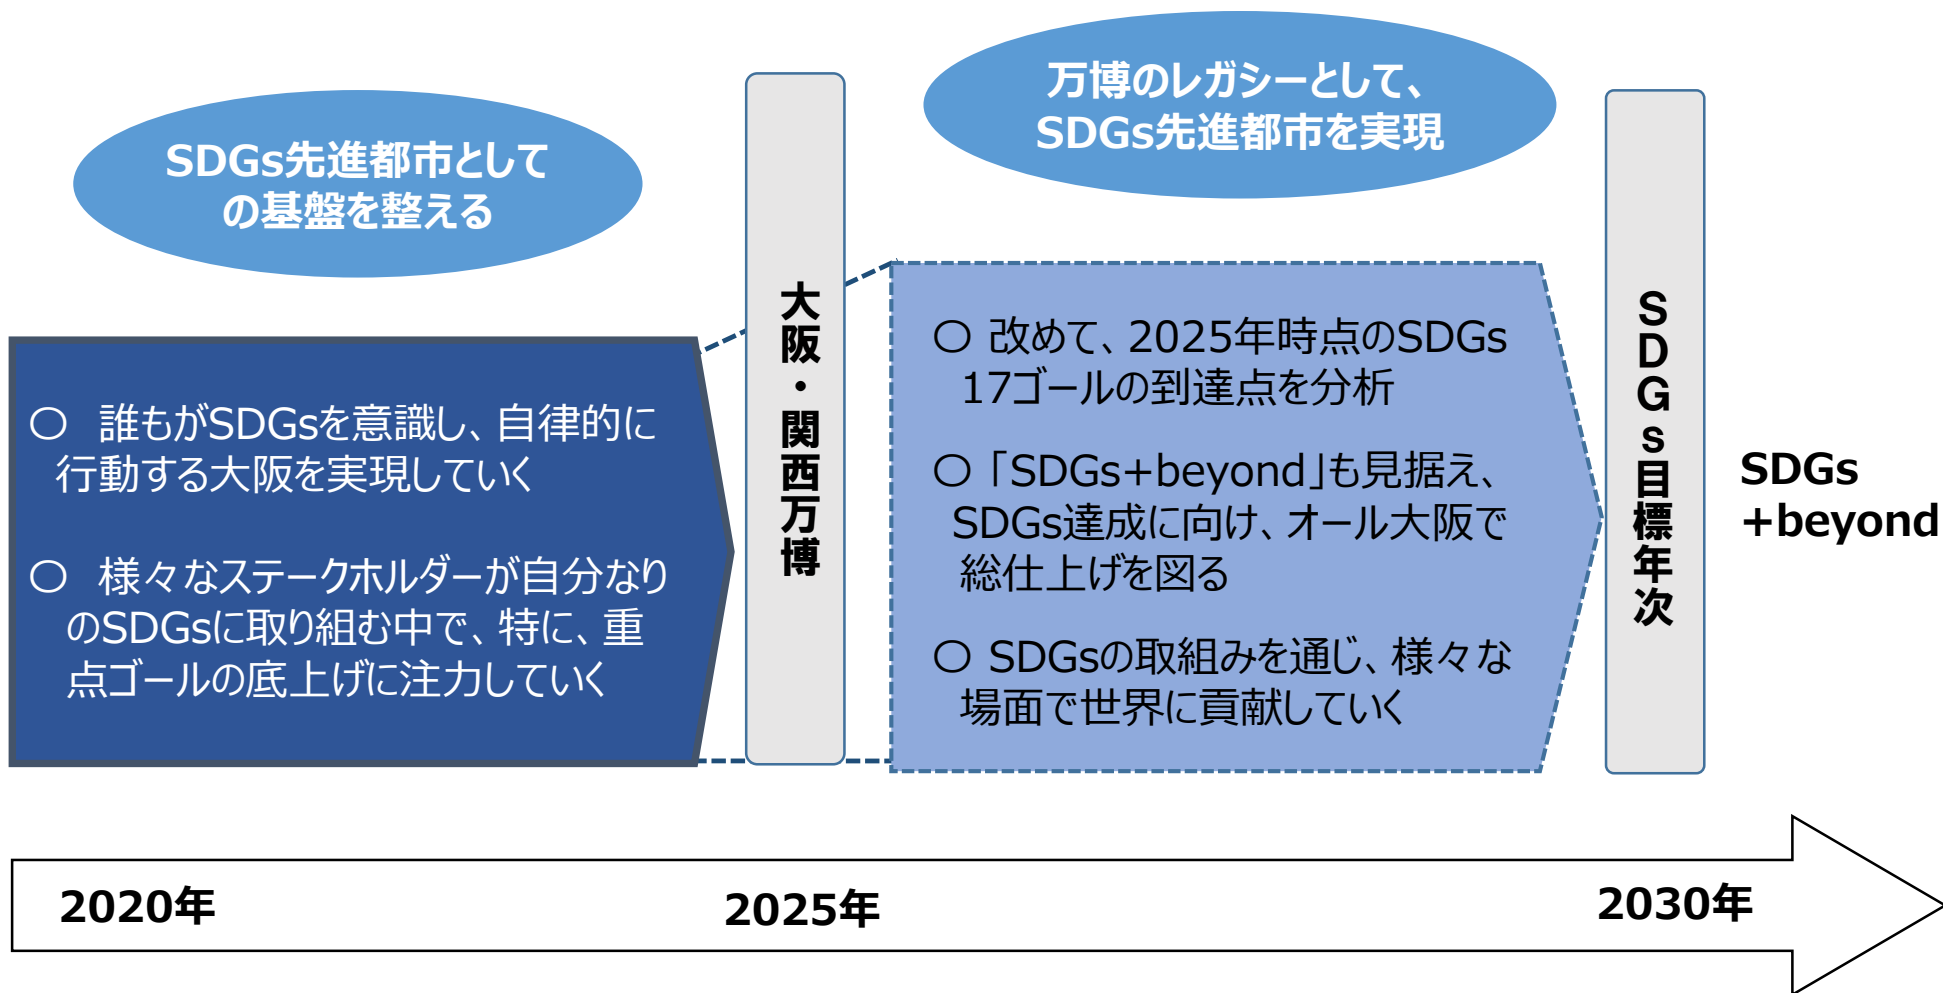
SDGs先進都市としての基盤を整える

大阪・関西万博

万博のレガシーとして、SDGs先進都市を実現

SDGs目標年次

○ 誰もがSDGsを意識し、自律的に行動する大阪を実現していく

○ 様々なステークホルダーが自分なりのSDGsに取り組む中で、特に、重点ゴールの底上げに注力していく

○ 改めて、2025年時点のSDGs 17ゴールの到達点を分析

○「SDGs+beyond」も見据え、SDGs達成に向け、オール大阪で総仕上げを図る

○ SDGsの取組みを通じ、様々な場面で世界に貢献していく

SDGs +beyond

2020年

2025年

2030年